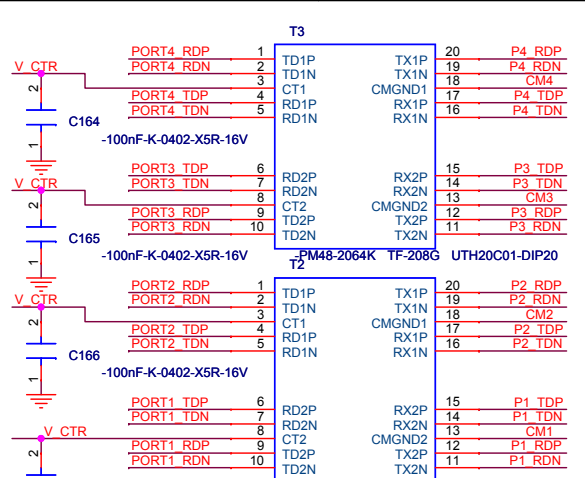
T3

PORT4_RDP 1 TD1P
PORT4_RDN 2 TD1N
3 CT1
PORT4_TDP 4 RD1P
PORT4_TDN 5 RD1N

TX1P 20 P4_RDP
TX1N 19 P4_RDN
CMGND1 18 CM4
RX1P 17 P4_TDP
RX1N 16 P4_TDN

V_CTR
2
C164
1
-100nF-K-0402-X5R-16V

PORT3_TDP 6 RD2P
PORT3_TDN 7 RD2N
8 CT2
PORT3_RDP 9 TD2P
PORT3_RDN 10 TD2N

RX2P 15 P3_TDP
RX2N 14 P3_TDN
CMGND2 13 CM3
TX2P 12 P3_RDP
TX2N 11 P3_RDN

V_CTR
2
C165
1
-100nF-K-0402-X5R-16V

-PM48-2064K TF-208G UTH20C01-DIP20

T2

PORT2_RDP 1 TD1P
PORT2_RDN 2 TD1N
3 CT1
PORT2_TDP 4 RD1P
PORT2_TDN 5 RD1N

TX1P 20 P2_RDP
TX1N 19 P2_RDN
CMGND1 18 CM2
RX1P 17 P2_TDP
RX1N 16 P2_TDN

V_CTR
2
C166
1
-100nF-K-0402-X5R-16V

PORT1_TDP 6 RD2P
PORT1_TDN 7 RD2N
8 CT2
PORT1_RDP 9 TD2P
PORT1_RDN 10 TD2N

RX2P 15 P1_TDP
RX2N 14 P1_TDN
CMGND2 13 CM1
TX2P 12 P1_RDP
TX2N 11 P1_RDN

V_CTR
2